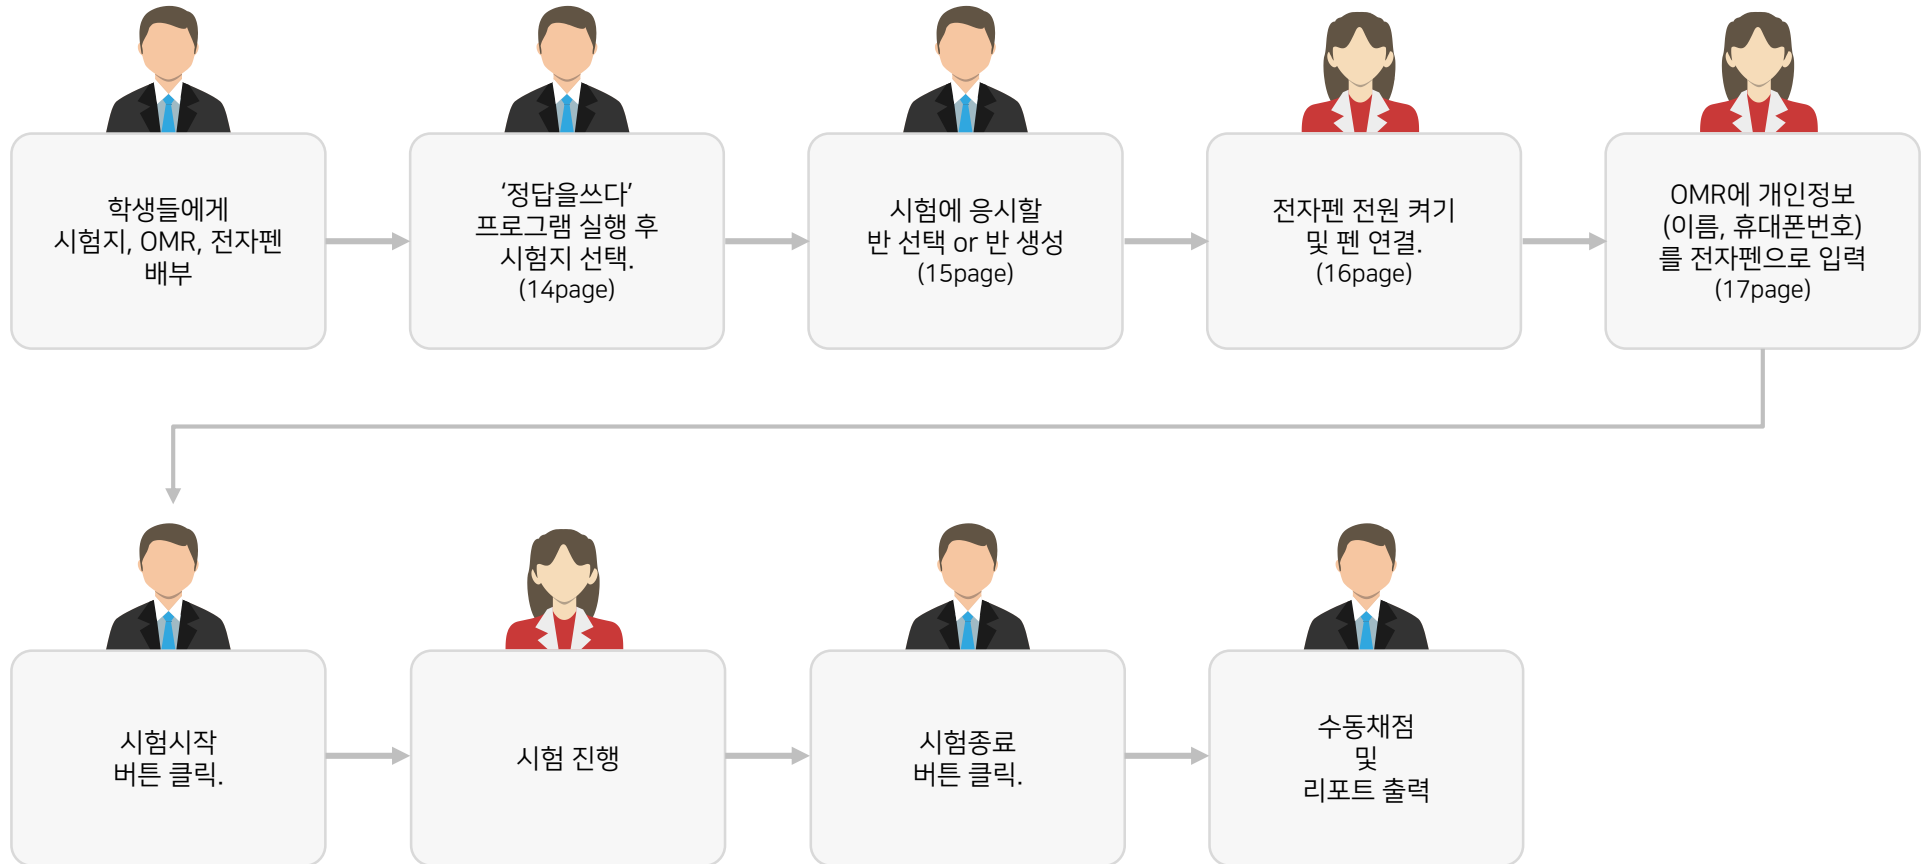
학생들에게
시험지, OMR, 전자펜
배부

'정답을쓰다'
프로그램 실행 후
시험지 선택.
(14page)

시험에 응시할
반 선택 or 반 생성
(15page)

전자펜 전원 켜기
및 펜 연결.
(16page)

OMR에 개인정보
(이름, 휴대폰번호)
를 전자펜으로 입력
(17page)

시험시작
버튼 클릭.

시험 진행

시험종료
버튼 클릭.

수동채점
및
리포트 출력